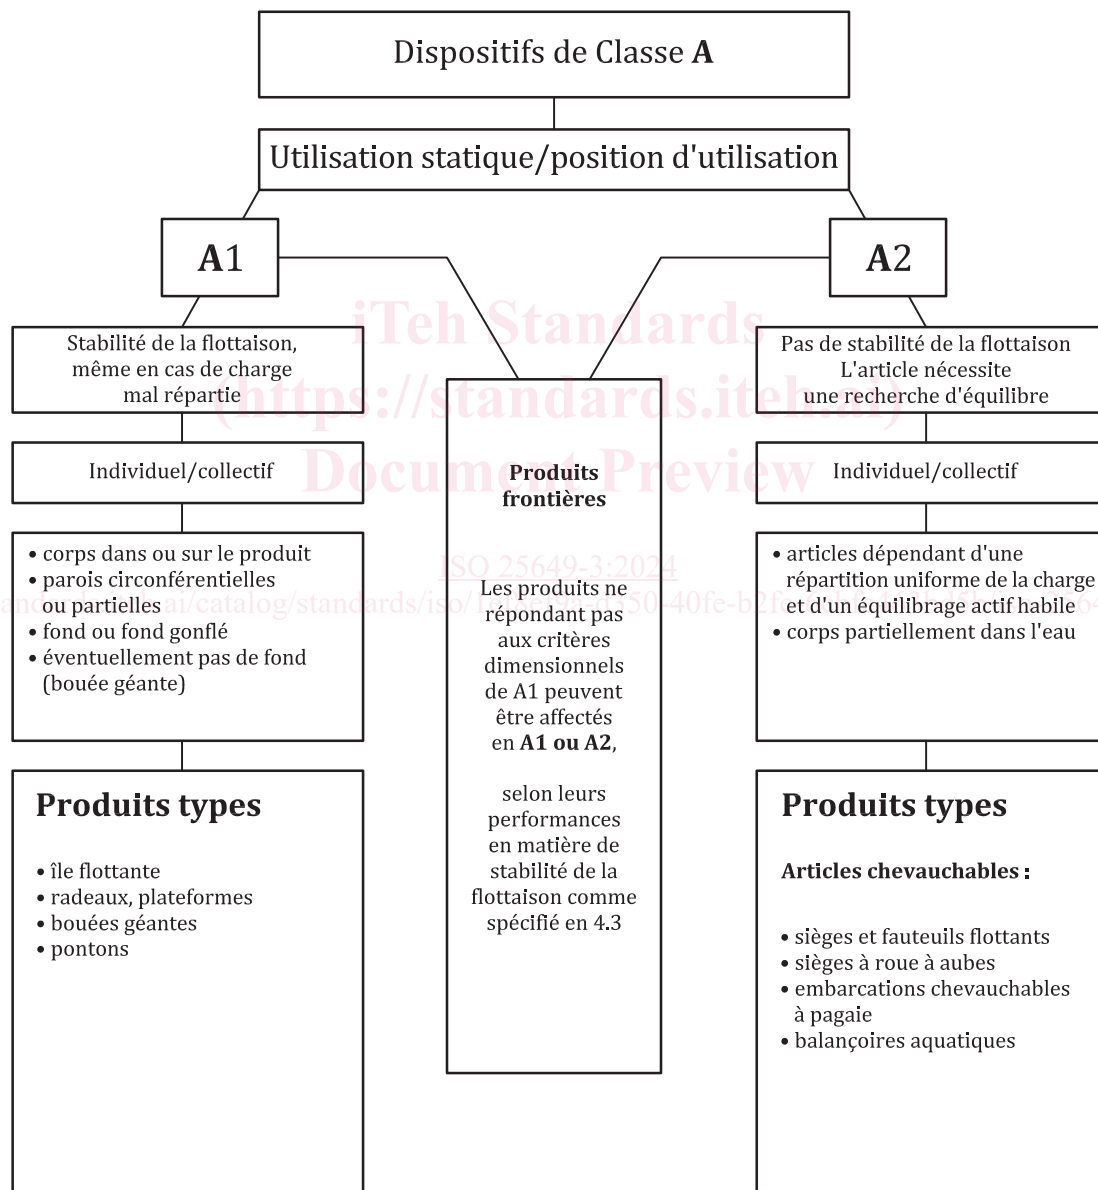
Dispositifs de Classe **A**

Utilisation statique/position d'utilisation

**A1**

**A2**

iTeh Standards
(https://standards.iteh.ai)
Document Preview

Stabilité de la flottaison, même en cas de charge mal répartie

Individuel/collectif

• corps dans ou sur le produit
• parois circonférentielles ou partielles
• fond ou fond gonflé
• éventuellement pas de fond (bouée géante)

**Produits types**

• île flottante
• radeaux, plateformes
• bouées géantes
• pontons

**Produits frontières**

ISO 25649-3:2024
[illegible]ai/catalog/standards/iso/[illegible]50-40fe-b2f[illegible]

Les produits ne répondant pas aux critères dimensionnels de A1 peuvent être affectés en **A1 ou A2**,

selon leurs performances en matière de stabilité de la flottaison comme spécifié en 4.3

Pas de stabilité de la flottaison L'article nécessite une recherche d'équilibre

Individuel/collectif

• articles dépendant d'une répartition uniforme de la charge et d'un équilibrage actif habile
• corps partiellement dans l'eau

**Produits types**

**Articles chevauchables :**

• sièges et fauteuils flottants
• sièges à roue à aubes
• embarcations chevauchables à pagaie
• balançoires aquatiques